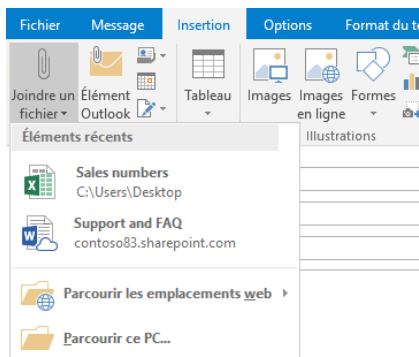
Fichier Message Insertion Options Format du te

Joindre un fichier Élément Outlook Tableau Images Images en ligne Formes

Illustrations

Éléments récents

Sales numbers
C:\Users\Desktop

Support and FAQ
contoso83.sharepoint.com

Parcourir les emplacements web

Parcourir ce PC...